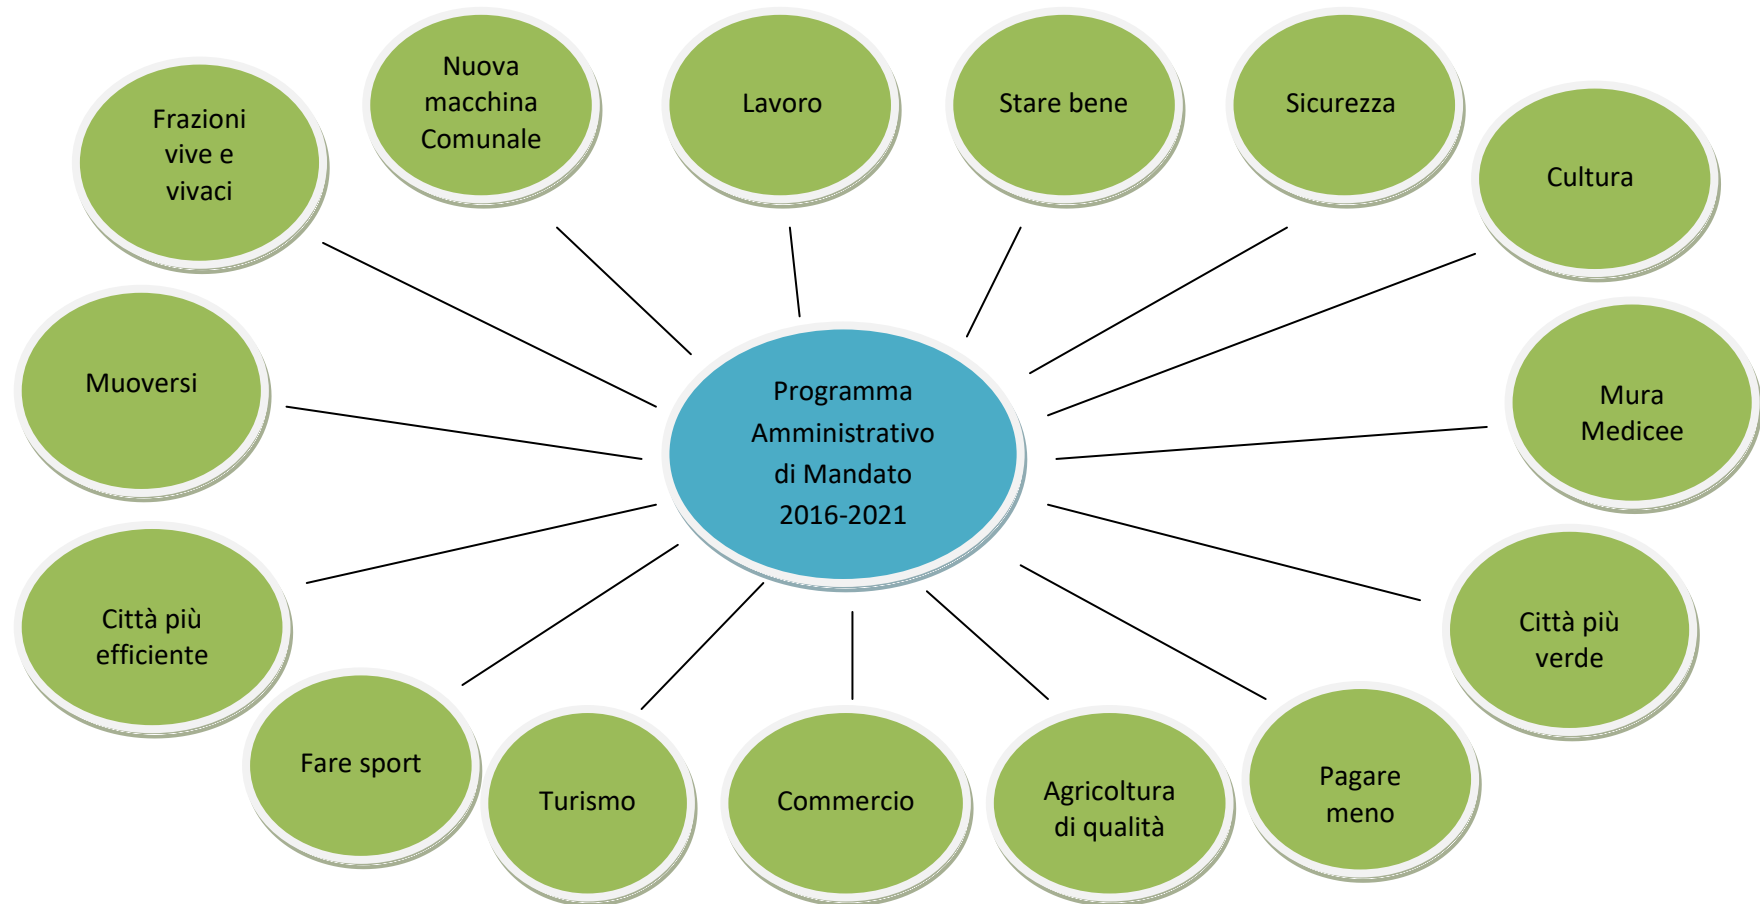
Programma Amministrativo di Mandato 2016-2021

Frazioni vive e vivaci

Nuova macchina Comunale

Lavoro

Stare bene

Sicurezza

Cultura

Muoversi

Mura Medicee

Città più efficiente

Città più verde

Fare sport

Turismo

Commercio

Agricoltura di qualità

Pagare meno